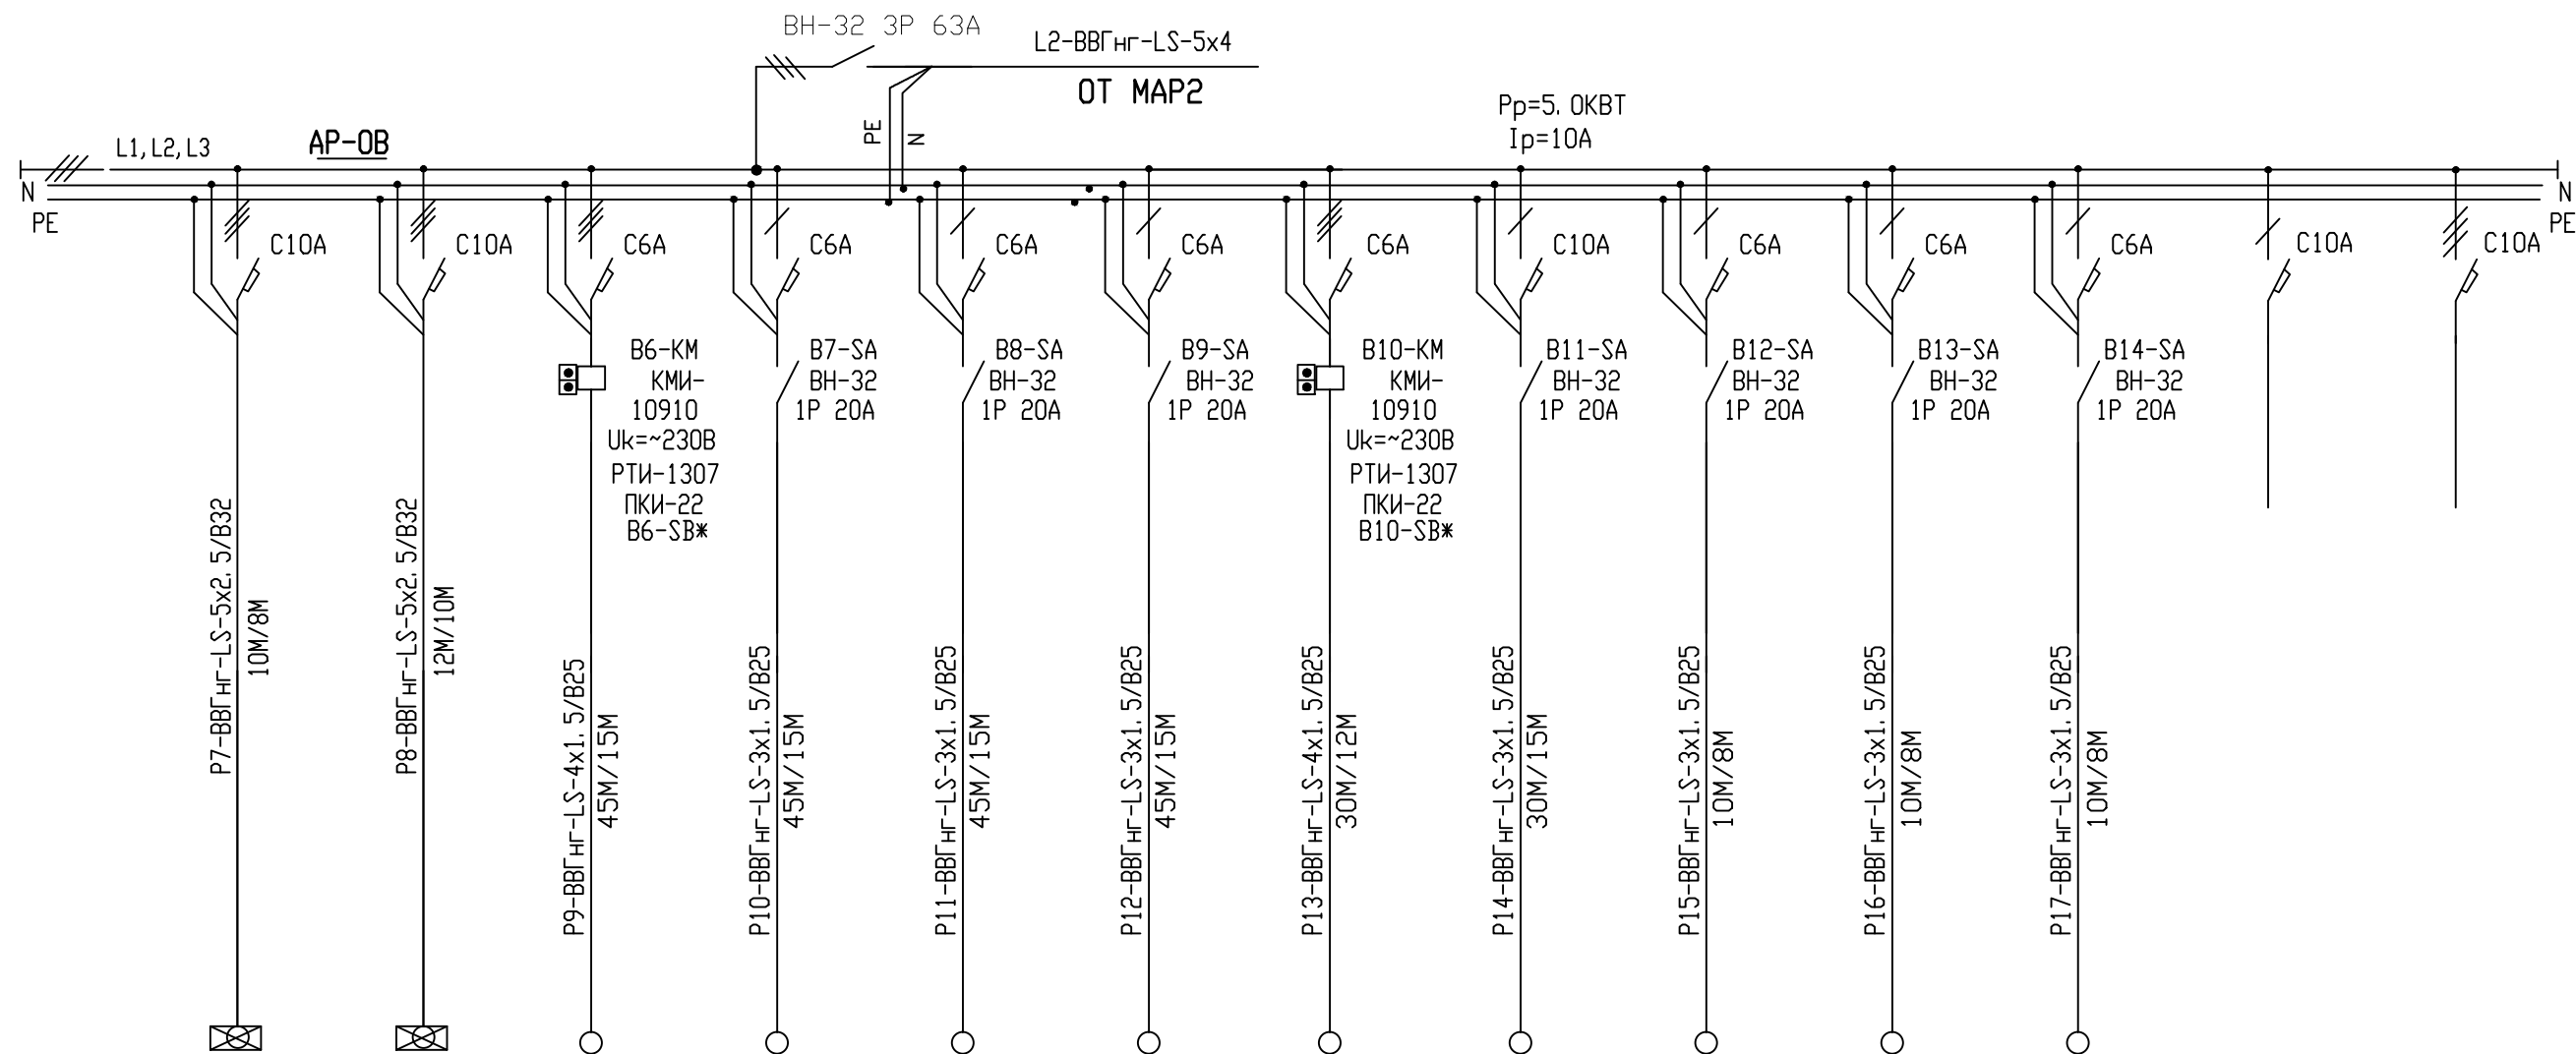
ВН-32 3Р 63А
L2-ВВГнг-LS-5х4
ОТ МАР2
Рр=5.0КВТ
Iр=10А
L1,L2,L3
АР-ОВ
N
PE
PE
N
N
PE

C10A
C10A
C6A
C6A
C6A
C6A
C6A
C10A
C6A
C6A
C6A
C10A
C10A

В6-КМ
КМИ-
10910
Uk=~230В
РТИ-1307
ПКИ-22
В6-SB*

В7-SA
ВН-32
1Р 20А

В8-SA
ВН-32
1Р 20А

В9-SA
ВН-32
1Р 20А

В10-КМ
КМИ-
10910
Uk=~230В
РТИ-1307
ПКИ-22
В10-SB*

В11-SA
ВН-32
1Р 20А

В12-SA
ВН-32
1Р 20А

В13-SA
ВН-32
1Р 20А

В14-SA
ВН-32
1Р 20А

Р7-ВВГнг-LS-5х2.5/В32
10М/8М
Р8-ВВГнг-LS-5х2.5/В32
12М/10М
Р9-ВВГнг-LS-4х1.5/В25
45М/15М
Р10-ВВГнг-LS-3х1.5/В25
45М/15М
Р11-ВВГнг-LS-3х1.5/В25
45М/15М
Р12-ВВГнг-LS-3х1.5/В25
45М/15М
Р13-ВВГнг-LS-4х1.5/В25
30М/12М
Р14-ВВГнг-LS-3х1.5/В25
30М/15М
Р15-ВВГнг-LS-3х1.5/В25
10М/8М
Р16-ВВГнг-LS-3х1.5/В25
10М/8М
Р17-ВВГнг-LS-3х1.5/В25
10М/8М